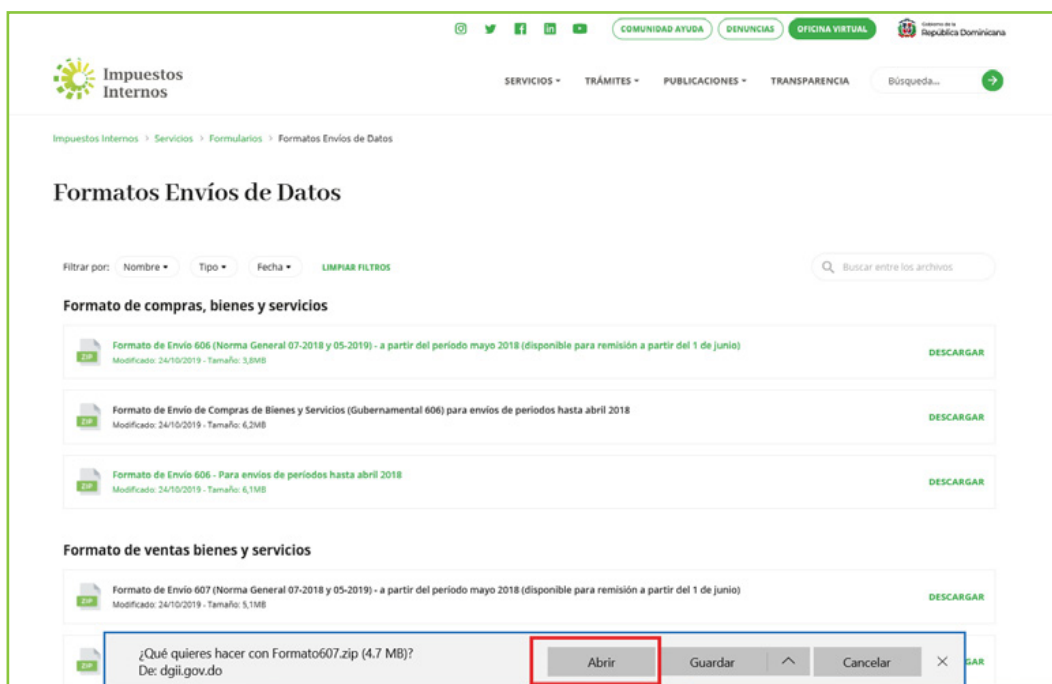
COMUNIDAD AYUDA DENUNCIAS OFICINA VIRTUAL

Gobierno de la República Dominicana

Impuestos Internos

SERVICIOS ▾ TRÁMITES ▾ PUBLICACIONES ▾ TRANSPARENCIA Búsqueda...

Impuestos Internos > Servicios > Formularios > Formatos Envíos de Datos

Formatos Envíos de Datos

Filtrar por: Nombre ▾ Tipo ▾ Fecha ▾ LIMPIAR FILTROS

Buscar entre los archivos

Formato de compras, bienes y servicios

ZIP Formato de Envío 606 (Norma General 07-2018 y 05-2019) - a partir del periodo mayo 2018 (disponible para remisión a partir del 1 de junio)
Modificado: 24/10/2019 - Tamaño: 3,8MB
DESCARGAR

ZIP Formato de Envío de Compras de Bienes y Servicios (Gubernamental 606) para envíos de periodos hasta abril 2018
Modificado: 24/10/2019 - Tamaño: 6,2MB
DESCARGAR

ZIP Formato de Envío 606 - Para envíos de periodos hasta abril 2018
Modificado: 24/10/2019 - Tamaño: 6,1MB
DESCARGAR

Formato de ventas bienes y servicios

ZIP Formato de Envío 607 (Norma General 07-2018 y 05-2019) - a partir del periodo mayo 2018 (disponible para remisión a partir del 1 de junio)
Modificado: 24/10/2019 - Tamaño: 5,1MB
DESCARGAR

ZIP ¿Qué quieres hacer con Formato607.zip (4.7 MB)?
De: dgii.gov.do
Abrir Guardar Cancelar ✕ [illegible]GAR